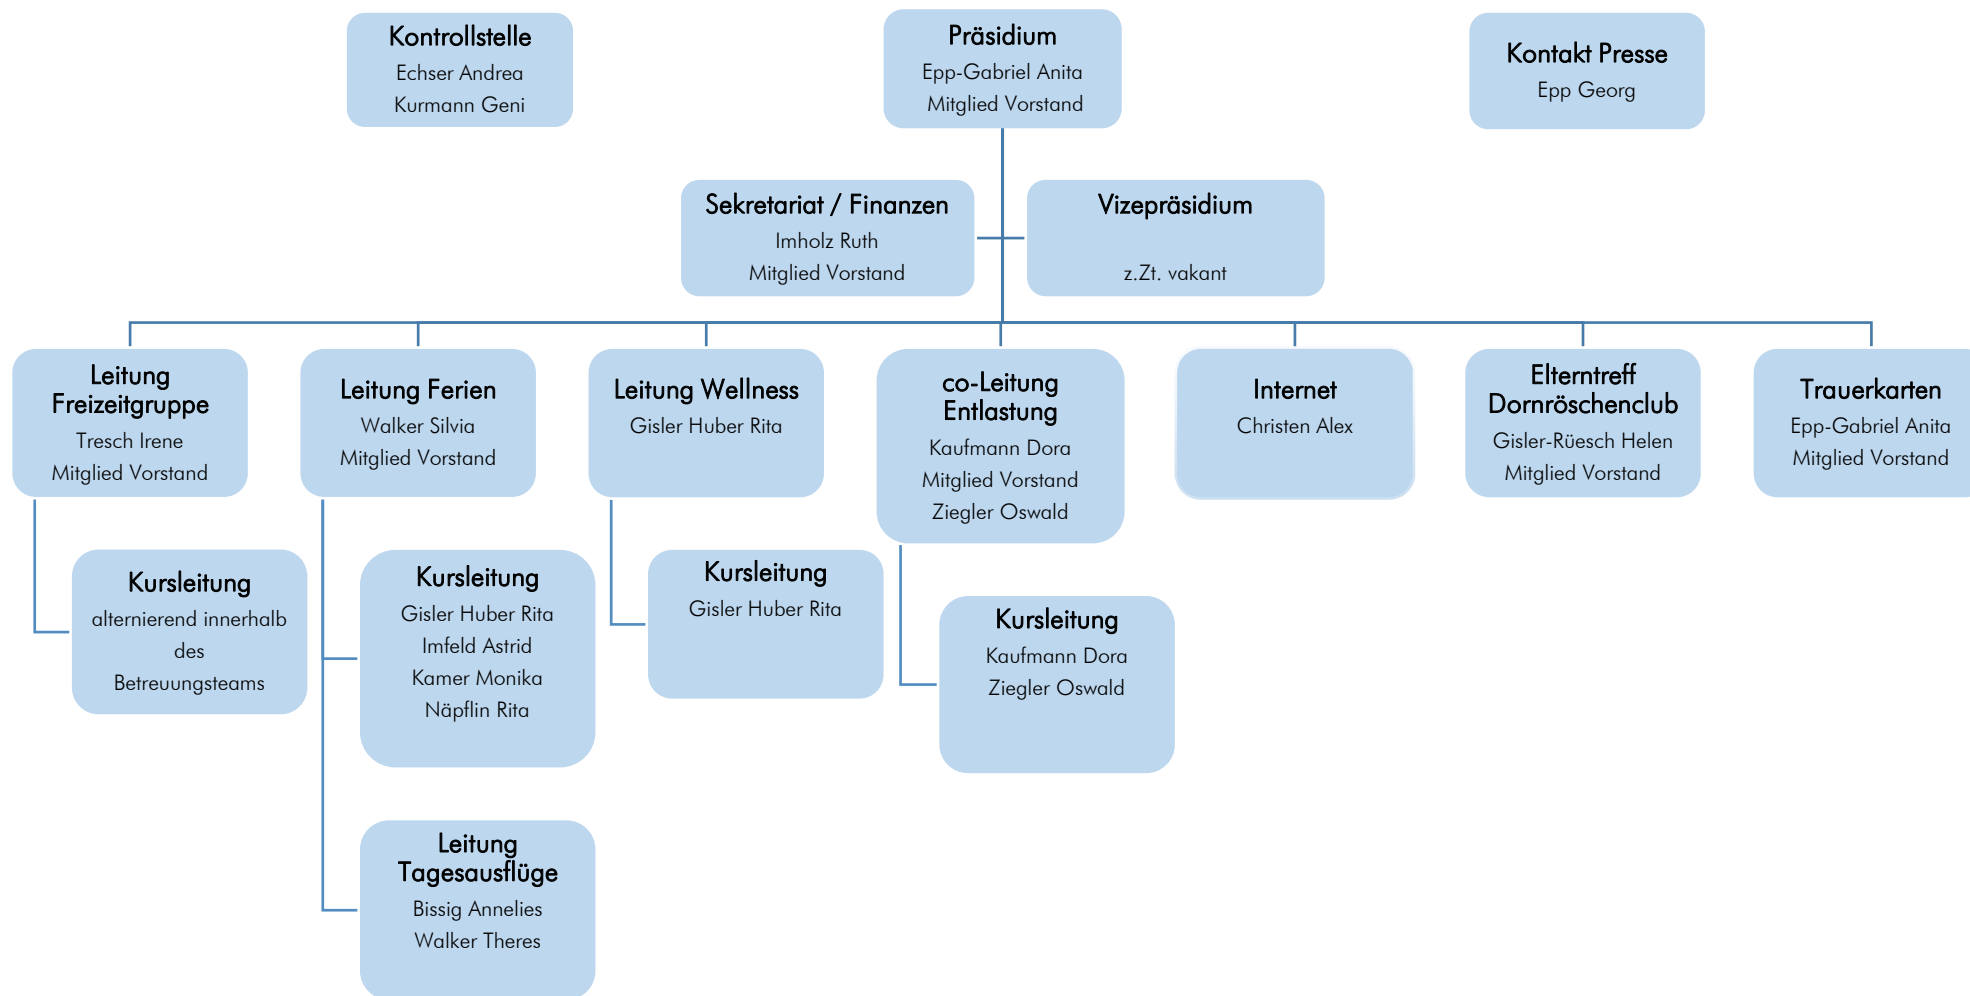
Kontrollstelle
Echser Andrea
Kurmann Geni

Präsidium
Epp-Gabriel Anita
Mitglied Vorstand

Kontakt Presse
Epp Georg

Sekretariat / Finanzen
Imholz Ruth
Mitglied Vorstand

Vizepräsidium
z.Zt. vakant

Leitung Freizeitgruppe
Tresch Irene
Mitglied Vorstand

Leitung Ferien
Walker Silvia
Mitglied Vorstand

Leitung Wellness
Gisler Huber Rita

co-Leitung Entlastung
Kaufmann Dora
Mitglied Vorstand
Ziegler Oswald

Internet
Christen Alex

Elterntreff Dornröschenclub
Gisler-Rüesch Helen
Mitglied Vorstand

Trauerkarten
Epp-Gabriel Anita
Mitglied Vorstand

Kursleitung
alternierend innerhalb des Betreuungsteams

Kursleitung
Gisler Huber Rita
Imfeld Astrid
Kamer Monika
Näpflin Rita

Kursleitung
Gisler Huber Rita

Kursleitung
Kaufmann Dora
Ziegler Oswald

Leitung Tagesausflüge
Bissig Annelies
Walker Theres